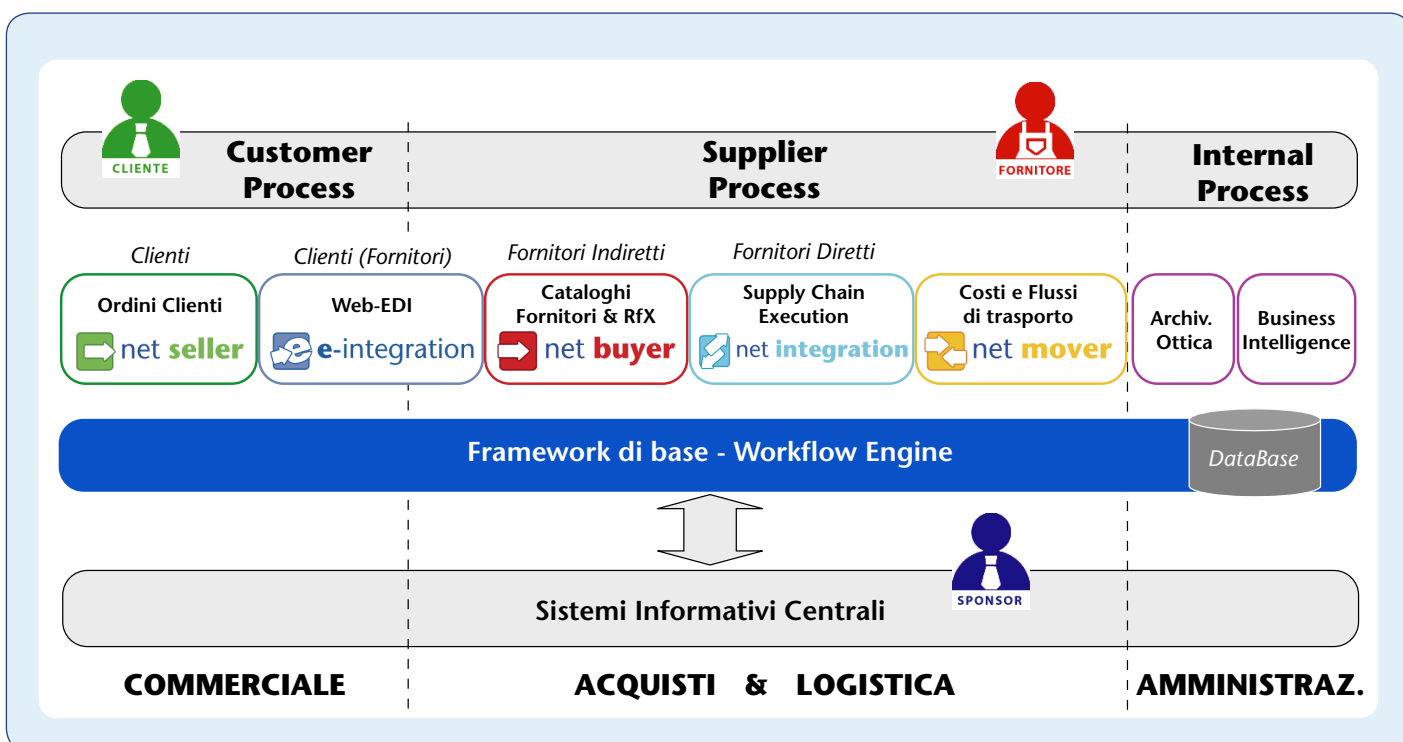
CLIENTE

Customer Process

Supplier Process

FORNITORE

Internal Process

Clienti

Clienti (Fornitori)

Fornitori Indiretti

Fornitori Diretti

Ordini Clienti

net seller

Web-EDI

e-integration

Cataloghi Fornitori & RfX

net buyer

Supply Chain Execution

net integration

Costi e Flussi di trasporto

net mover

Archiv. Ottica

Business Intelligence

Framework di base - Workflow Engine

DataBase

SPONSOR

Sistemi Informativi Centrali

COMMERCIALE

ACQUISTI & LOGISTICA

AMMINISTRAZ.